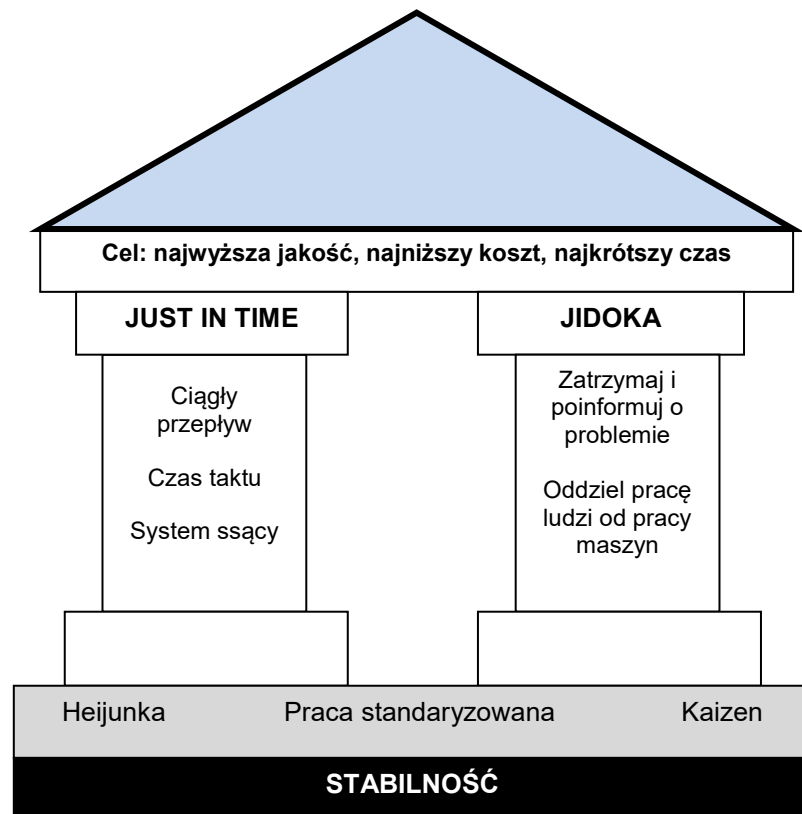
Cel: najwyższa jakość, najniższy koszt, najkrótszy czas

JUST IN TIME

Ciągły przepływ

Czas taktu

System ssący

JIDOKA

Zatrzymaj i poinformuj o problemie

Oddziel pracę ludzi od pracy maszyn

Heijunka

Praca standaryzowana

Kaizen

STABILNOŚĆ